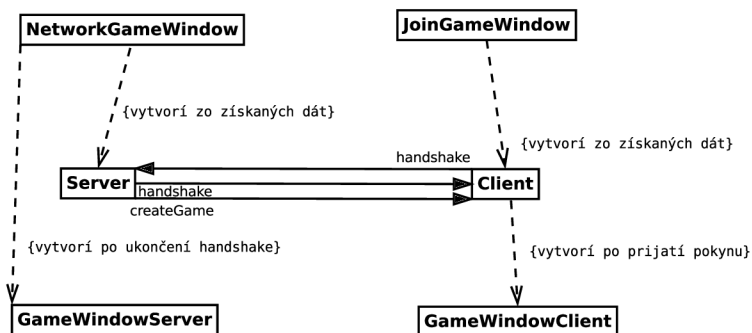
NetworkGameWindow

JoinGameWindow

{vytvorí zo získaných dát}

{vytvorí zo získaných dát}

handshake

Server

handshake

createGame

Client

{vytvorí po ukončení handshake}

{vytvorí po prijatí pokynu}

GameWindowServer

GameWindowClient